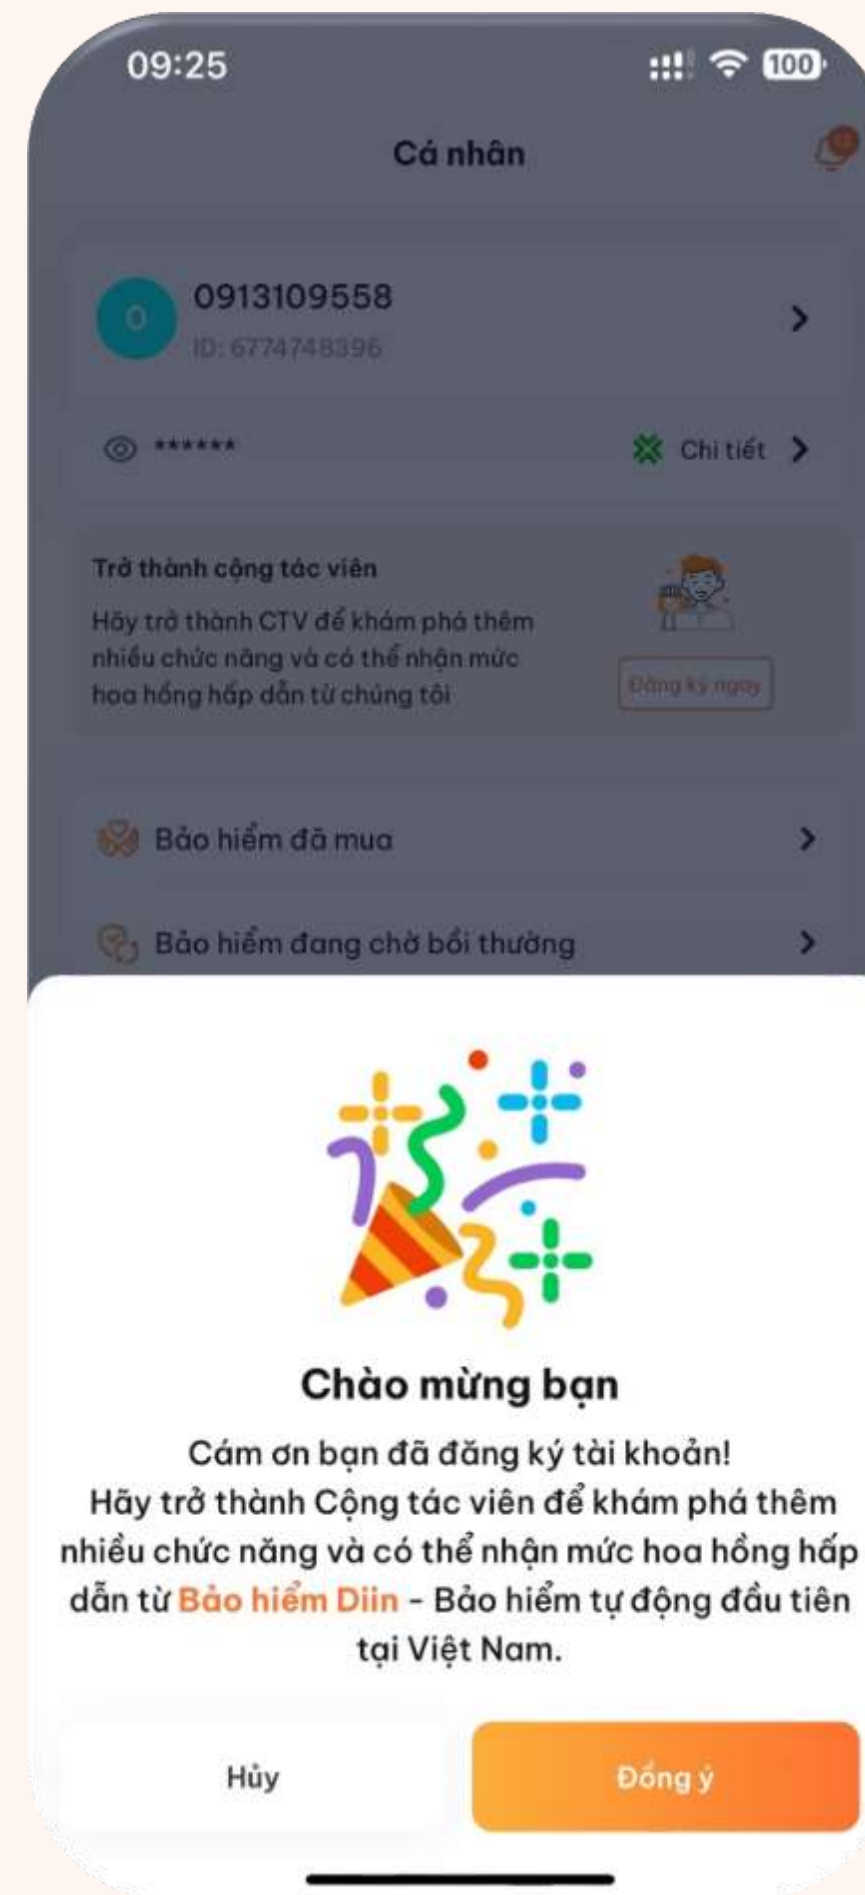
09:25

100

Cá nhân

0913109558

ID: 6774748396

******

Chi tiết

Trở thành cộng tác viên

Hãy trở thành CTV để khám phá thêm nhiều chức năng và có thể nhận mức hoa hồng hấp dẫn từ chúng tôi

Đăng ký ngay

Bảo hiểm đã mua

Bảo hiểm đang chờ bồi thường

Chào mừng bạn

Cám ơn bạn đã đăng ký tài khoản!
Hãy trở thành Cộng tác viên để khám phá thêm nhiều chức năng và có thể nhận mức hoa hồng hấp dẫn từ Bảo hiểm Diin - Bảo hiểm tự động đầu tiên tại Việt Nam.

Hủy

Đồng ý